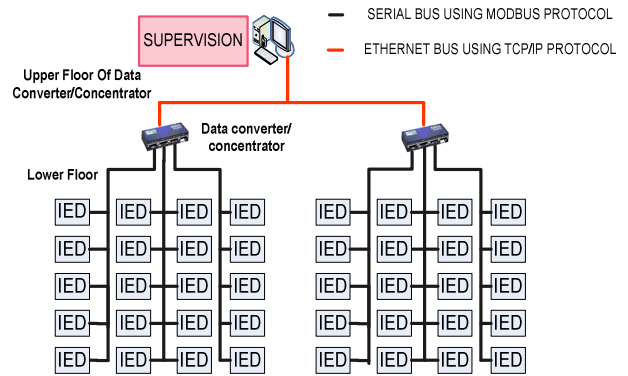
SUPERVISION

SERIAL BUS USING MODBUS PROTOCOL

ETHERNET BUS USING TCP/IP PROTOCOL

Upper Floor Of Data Converter/Concentrator

Data converter/ concentrator

Lower Floor

IED IED IED IED
IED IED IED IED
IED IED IED IED
IED IED IED IED
IED IED IED IED

IED IED IED IED
IED IED IED IED
IED IED IED IED
IED IED IED IED
IED IED IED IED